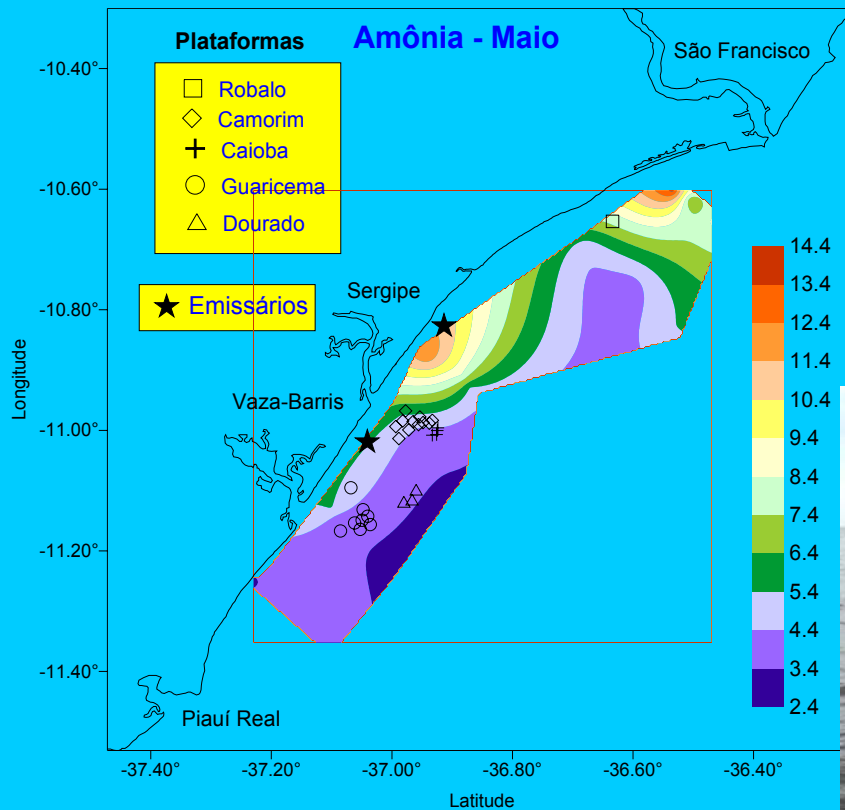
Amônia - Maio

Plataformas
Robalo
Camorim
Caioba
Guaricema
Dourado

Emissários

São Francisco
Sergipe
Vaza-Barris
Piauí Real

-10.40°
-10.60°
-10.80°
-11.00°
-11.20°
-11.40°

Longitude

-37.40°
-37.20°
-37.00°
-36.80°
-36.60°
-36.40°

Latitude

14.4
13.4
12.4
11.4
10.4
9.4
8.4
7.4
6.4
5.4
4.4
3.4
2.4